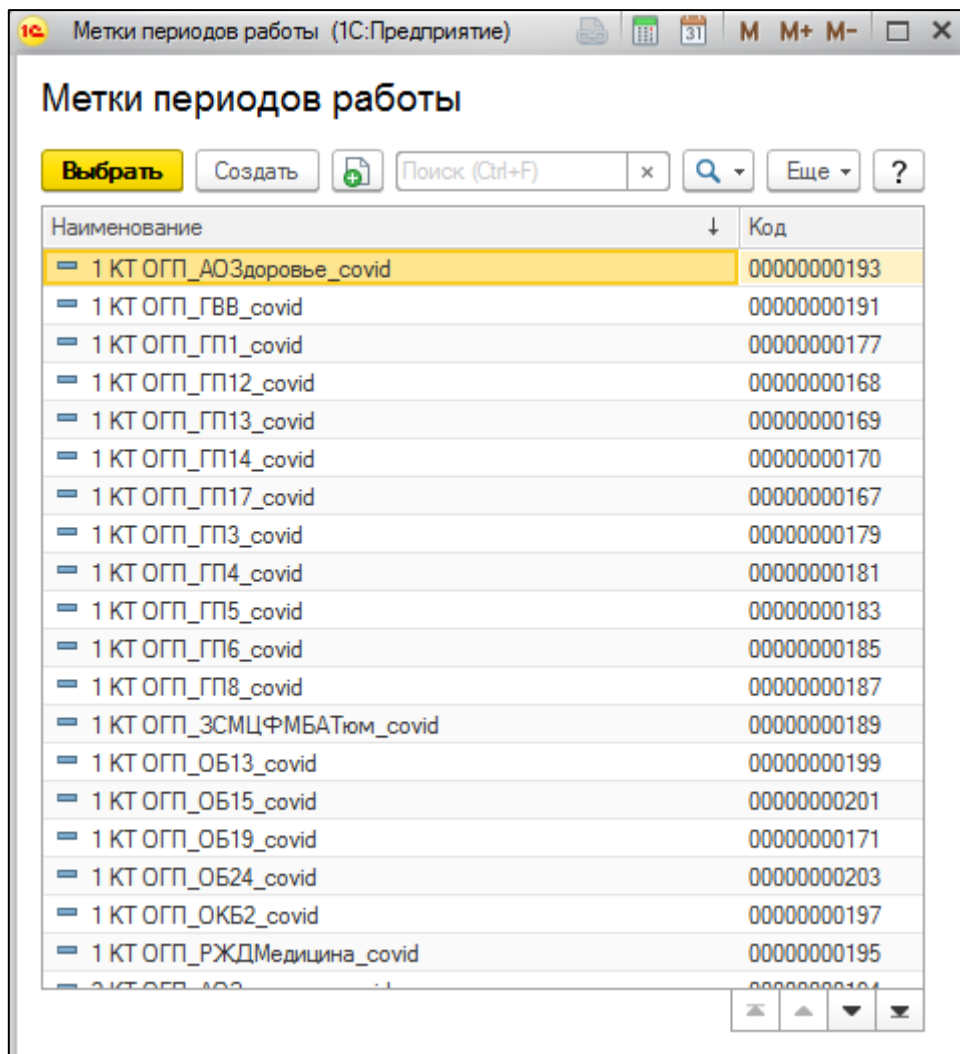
1С Метки периодов работы (1С:Предприятие) М М+ М-

Метки периодов работы

Выбрать Создать Поиск (Ctrl+F) × Еще ?

| Наименование ↓ | Код |
|---|---|
| 1 КТ ОГП_АОЗдоровье_covid | 00000000193 |
| 1 КТ ОГП_ГВВ_covid | 00000000191 |
| 1 КТ ОГП_ГП1_covid | 00000000177 |
| 1 КТ ОГП_ГП12_covid | 00000000168 |
| 1 КТ ОГП_ГП13_covid | 00000000169 |
| 1 КТ ОГП_ГП14_covid | 00000000170 |
| 1 КТ ОГП_ГП17_covid | 00000000167 |
| 1 КТ ОГП_ГП3_covid | 00000000179 |
| 1 КТ ОГП_ГП4_covid | 00000000181 |
| 1 КТ ОГП_ГП5_covid | 00000000183 |
| 1 КТ ОГП_ГП6_covid | 00000000185 |
| 1 КТ ОГП_ГП8_covid | 00000000187 |
| 1 КТ ОГП_ЗСМЦФМБАТюм_covid | 00000000189 |
| 1 КТ ОГП_ОБ13_covid | 00000000199 |
| 1 КТ ОГП_ОБ15_covid | 00000000201 |
| 1 КТ ОГП_ОБ19_covid | 00000000171 |
| 1 КТ ОГП_ОБ24_covid | 00000000203 |
| 1 КТ ОГП_ОКБ2_covid | 00000000197 |
| 1 КТ ОГП_РЖДМедицина_covid | 00000000195 |
| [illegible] | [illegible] |